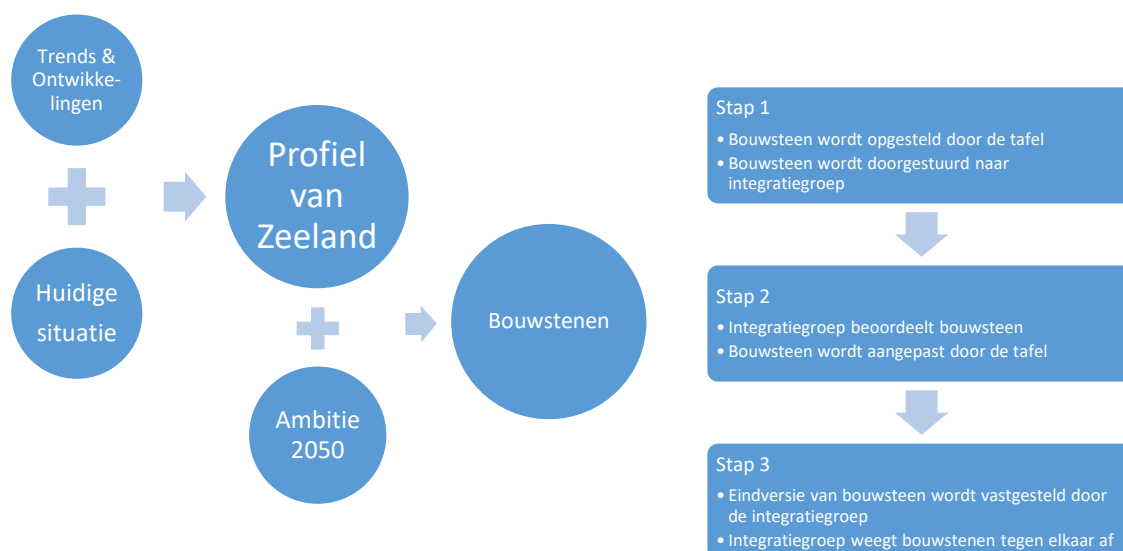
Trends & Ontwikkelingen

Huidige situatie

Profiel van Zeeland

Ambitie 2050

Bouwstenen

Stap 1
• Bouwsteen wordt opgesteld door de tafel
• Bouwsteen wordt doorgestuurd naar integratiegroep

Stap 2
• Integratiegroep beoordeelt bouwsteen
• Bouwsteen wordt aangepast door de tafel

Stap 3
• Eindversie van bouwsteen wordt vastgesteld door de integratiegroep
• Integratiegroep weegt bouwstenen tegen elkaar af